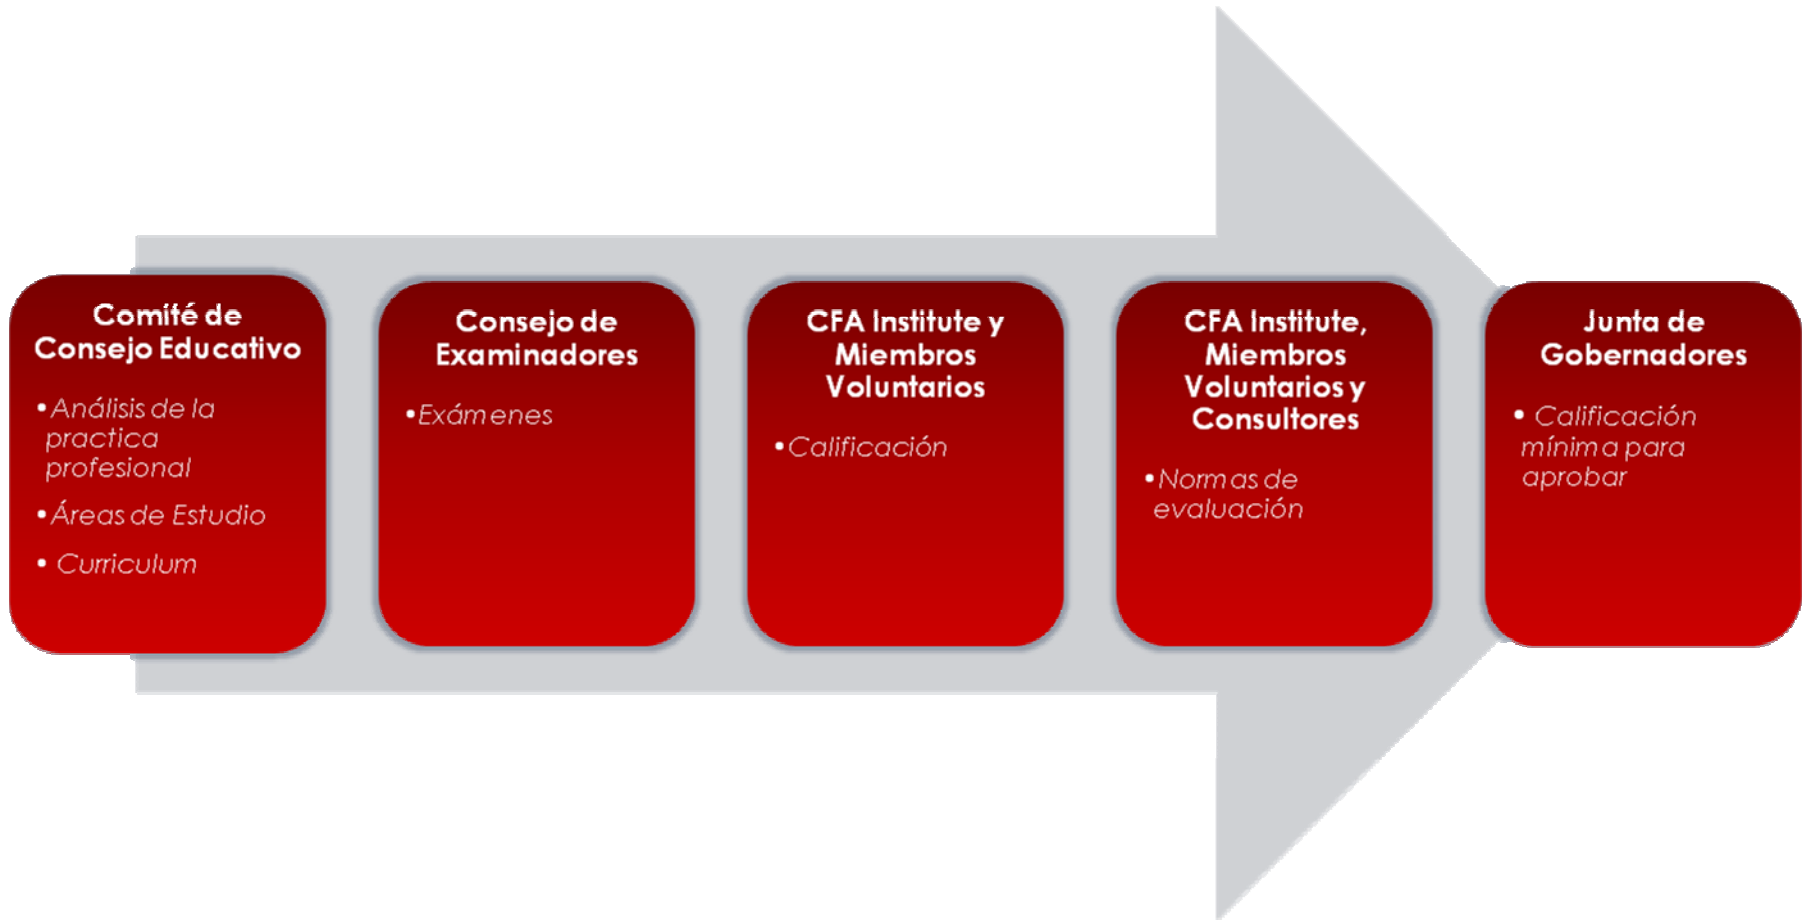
Comité de Consejo Educativo

• Análisis de la practica profesional
• Áreas de Estudio
• Curriculum

Consejo de Examinadores

• Exámenes

CFA Institute y Miembros Voluntarios

• Calificación

CFA Institute, Miembros Voluntarios y Consultores

• Normas de evaluación

Junta de Gobernadores

• Calificación mínima para aprobar